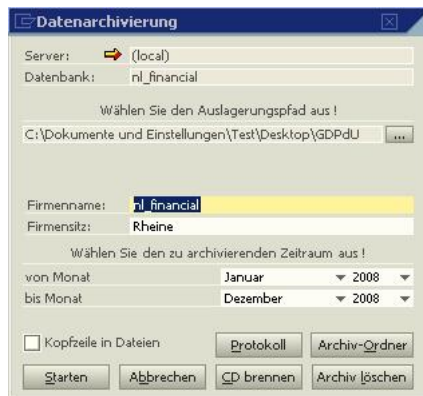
Datenarchivierung

Server: (local)
Datenbank: nl_financial

Wählen Sie den Auslagerungspfad aus !

C:\Dokumente und Einstellungen\Test\Desktop\GDPdU ...

Firmenname: nl_financial
Firmensitz: Rheine

Wählen Sie den zu archivierenden Zeitraum aus !

von Monat Januar 2008
bis Monat Dezember 2008

Kopfzeile in Dateien
Protokoll
Archiv-Ordner
Starten
Abbrechen
CD brennen
Archiv löschen